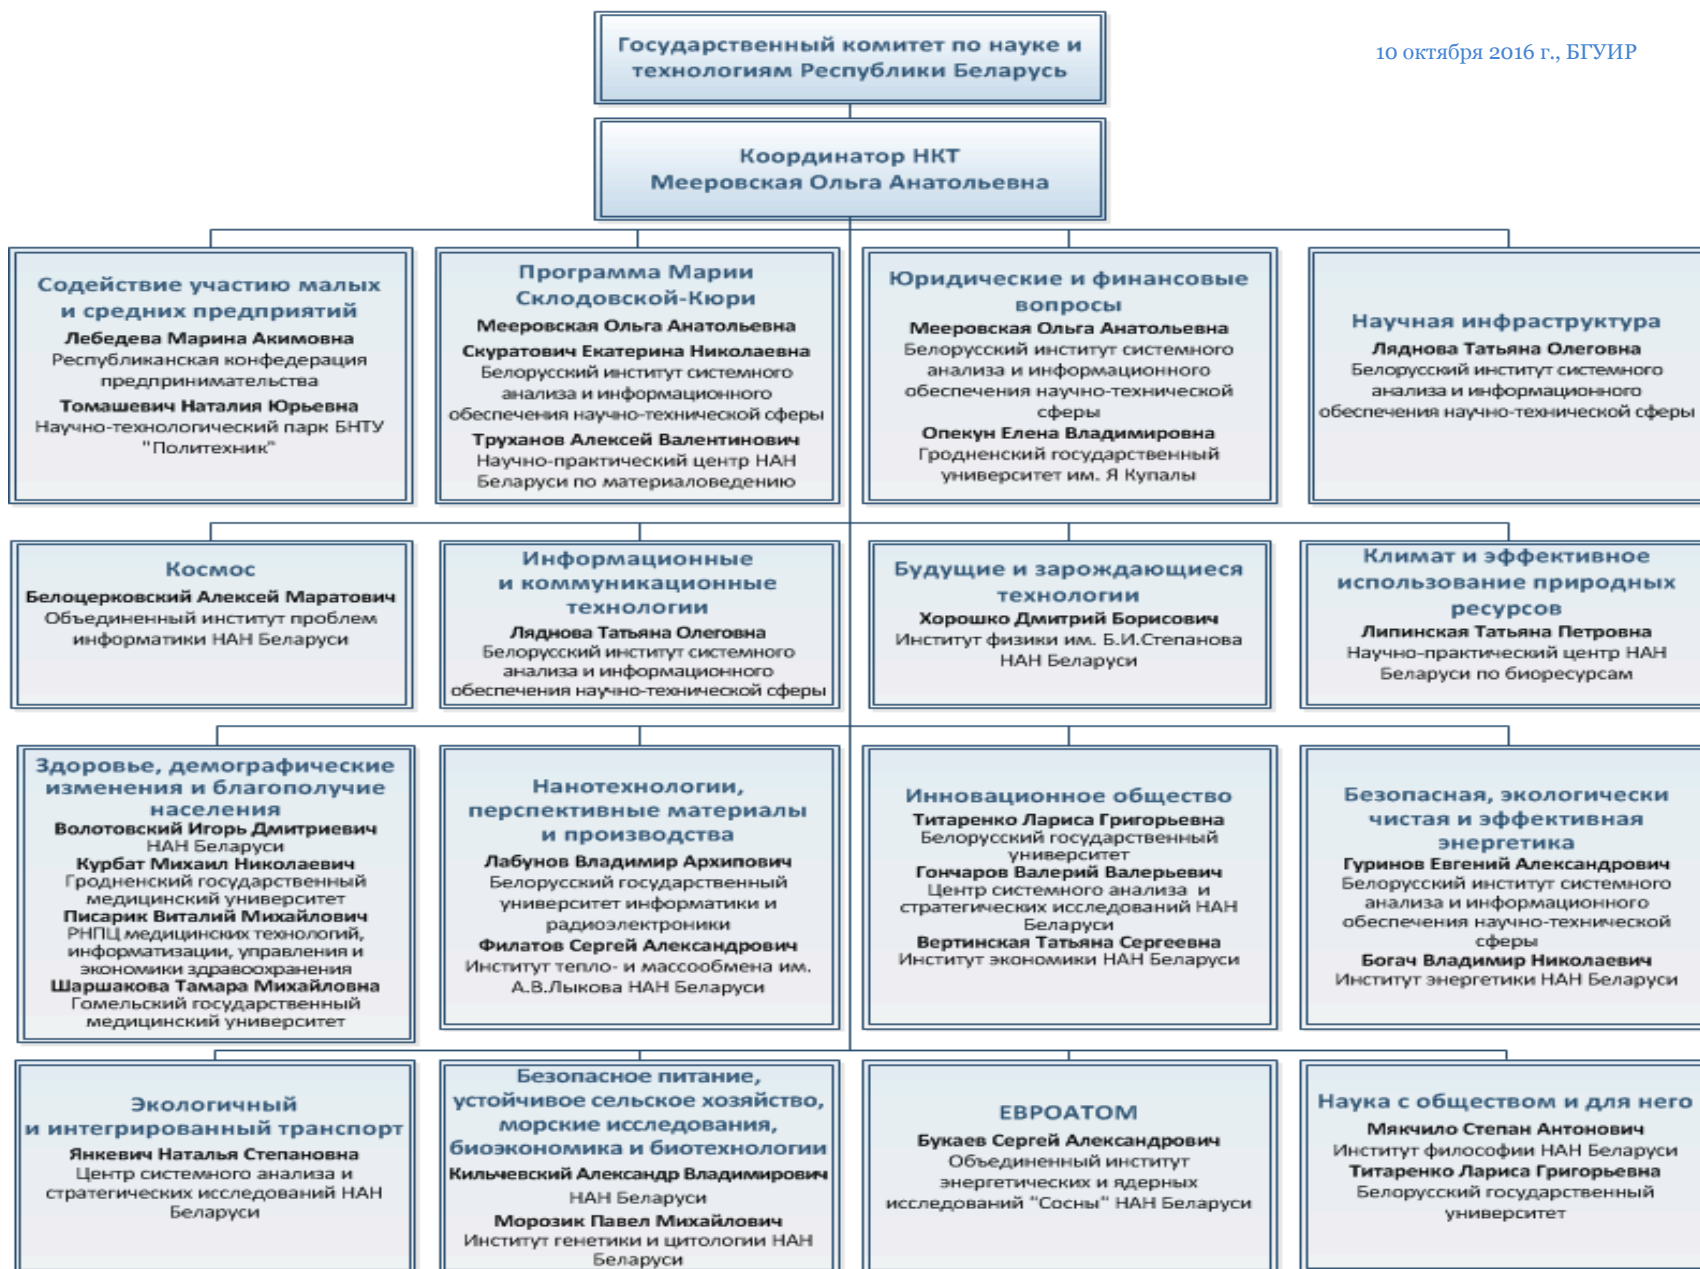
Государственный комитет по науке и технологиям Республики Беларусь

10 октября 2016 г., БГУИР

Координатор НКТ
Мееровская Ольга Анатольевна

Содействие участию малых и средних предприятий
Лебедева Марина Акимовна
Республиканская конфедерация предпринимательства
Томашевич Наталия Юрьевна
Научно-технологический парк БНТУ "Политехник"

Программа Марии Склодовской-Кюри
Мееровская Ольга Анатольевна
Скуратович Екатерина Николаевна
Белорусский институт системного анализа и информационного обеспечения научно-технической сферы
Труханов Алексей Валентинович
Научно-практический центр НАН Беларуси по материаловедению

Юридические и финансовые вопросы
Мееровская Ольга Анатольевна
Белорусский институт системного анализа и информационного обеспечения научно-технической сферы
Опекун Елена Владимировна
Гродненский государственный университет им. Я Купалы

Научная инфраструктура
Ляднова Татьяна Олеговна
Белорусский институт системного анализа и информационного обеспечения научно-технической сферы

Космос
Белоцерковский Алексей Маратович
Объединенный институт проблем информатики НАН Беларуси

Информационные и коммуникационные технологии
Ляднова Татьяна Олеговна
Белорусский институт системного анализа и информационного обеспечения научно-технической сферы

Будущие и зарождающиеся технологии
Хорошко Дмитрий Борисович
Институт физики им. Б.И.Степанова НАН Беларуси

Климат и эффективное использование природных ресурсов
Липинская Татьяна Петровна
Научно-практический центр НАН Беларуси по биоресурсам

Здоровье, демографические изменения и благополучие населения
Волотовский Игорь Дмитриевич
НАН Беларуси
Курбат Михаил Николаевич
Гродненский государственный медицинский университет
Писарик Виталий Михайлович
РНПЦ медицинских технологий, информатизации, управления и экономики здравоохранения
Шаршакова Тамара Михайловна
Гомельский государственный медицинский университет

Нанотехнологии, перспективные материалы и производства
Лабунов Владимир Архипович
Белорусский государственный университет информатики и радиоэлектроники
Филатов Сергей Александрович
Институт тепло- и массообмена им. А.В.Лыкова НАН Беларуси

Инновационное общество
Титаренко Лариса Григорьевна
Белорусский государственный университет
Гончаров Валерий Валерьевич
Центр системного анализа и стратегических исследований НАН Беларуси
Вертинская Татьяна Сергеевна
Институт экономики НАН Беларуси

Безопасная, экологически чистая и эффективная энергетика
Гуринов Евгений Александрович
Белорусский институт системного анализа и информационного обеспечения научно-технической сферы
Богач Владимир Николаевич
Институт энергетики НАН Беларуси

Экологичный и интегрированный транспорт
Янкевич Наталья Степановна
Центр системного анализа и стратегических исследований НАН Беларуси

Безопасное питание, устойчивое сельское хозяйство, морские исследования, биоэкономика и биотехнологии
Кильчевский Александр Владимирович
НАН Беларуси
Морозик Павел Михайлович
Институт генетики и цитологии НАН Беларуси

ЕВРОАТОМ
Букаев Сергей Александрович
Объединенный институт энергетических и ядерных исследований "Сосны" НАН Беларуси

Наука с обществом и для него
Мякчило Степан Антонович
Институт философии НАН Беларуси
Титаренко Лариса Григорьевна
Белорусский государственный университет